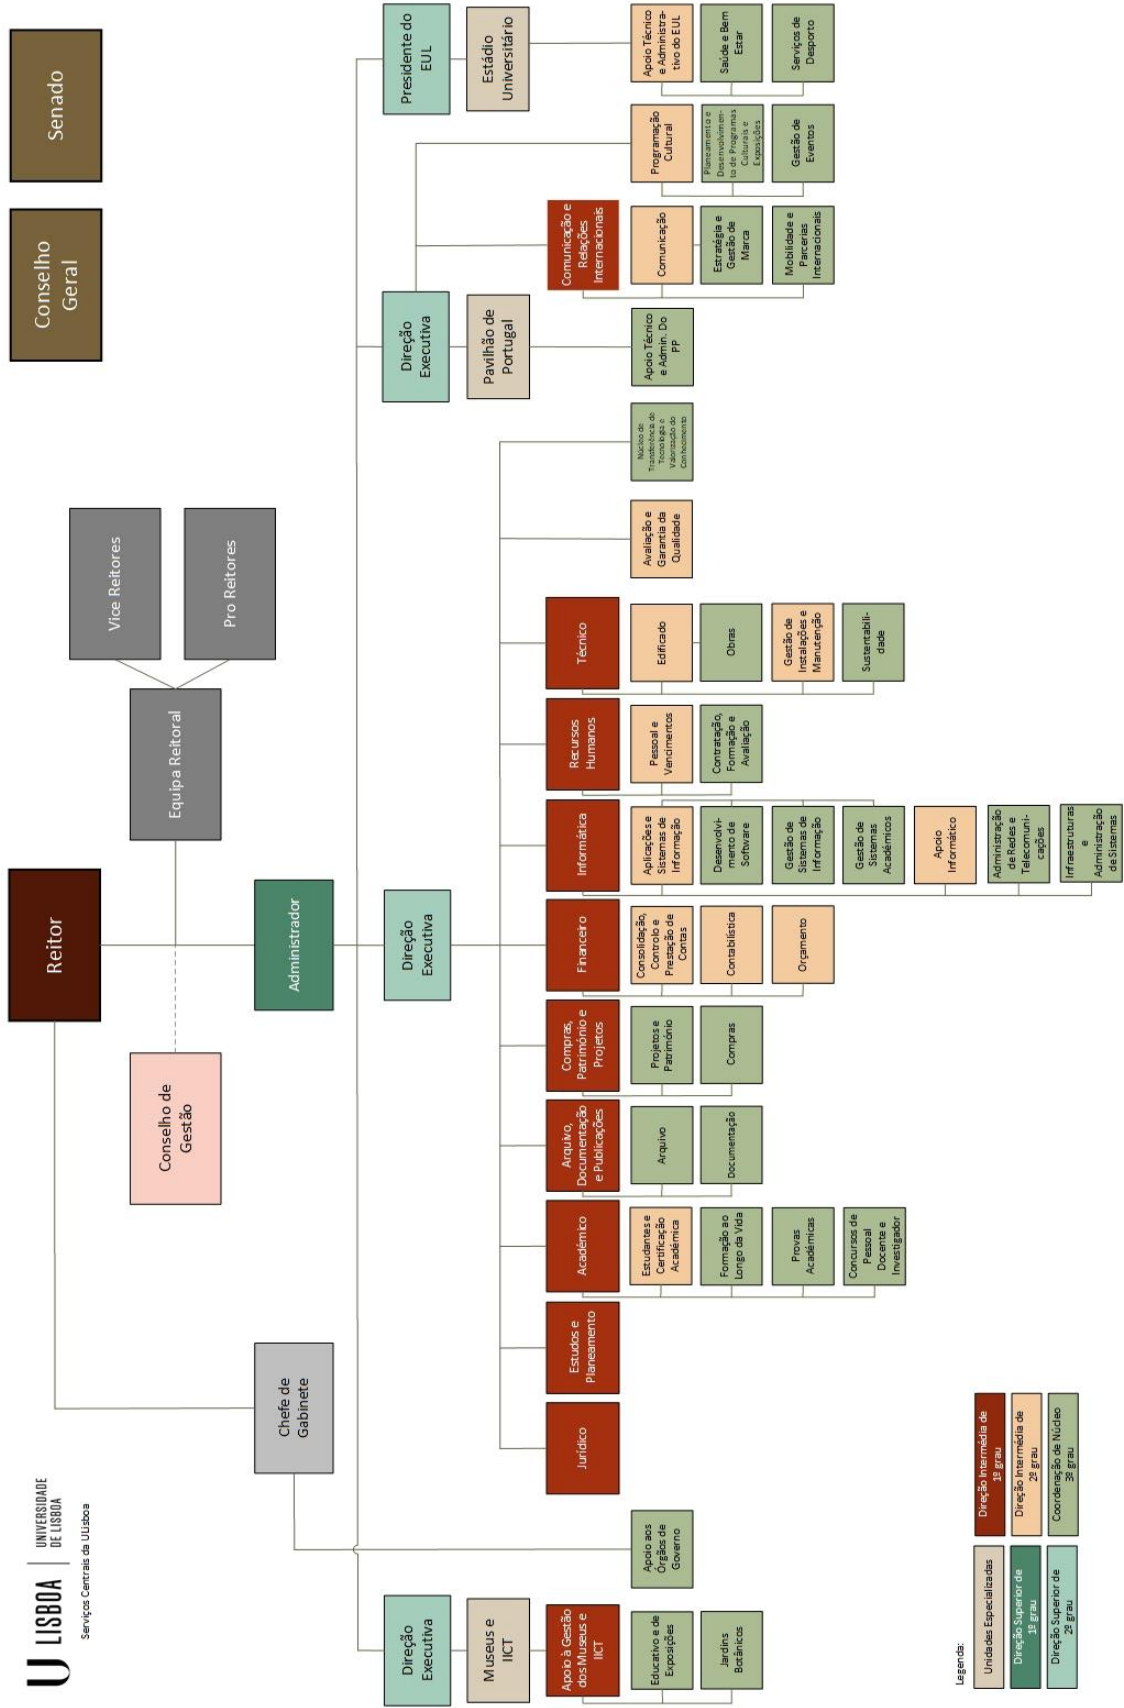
U LISBOA | UNIVERSIDADE DE LISBOA

Serviços Centrais da ULisboa

Senado

Conselho Geral

Reitor

Vice Reitores

Pro Reitores

Equipa Reitoral

Conselho de Gestão

Administrador

Chefe de Gabinete

Presidente do EUL

Estádio Universitário

Apoio Técnico e Administrativo do EUL

Saúde e Bem Estar

Serviços de Desporto

Programação Cultural

Planeamento e Desenvolvimento de Programas Culturais e Exposições

Gestão de Eventos

Comunicação e Relações Internacionais

Comunicação

Estratégia e Gestão de Marca

Mobilidade e Parcerias Internacionais

Direção Executiva

Pavilhão de Portugal

Apoio Técnico e Admin. Do PP

Núcleo de Transferência de Tecnologia e Valorização do Conhecimento

Avaliação e Garantia da Qualidade

Direção Executiva

Técnico

Edificado

Obras

Gestão de Instalações e Manutenção

Sustentabilidade

Recursos Humanos

Pessoal e Vencimentos

Contratação, Formação e Avaliação

Informática

Aplicações e Sistemas de Informação

Desenvolvimento de Software

Gestão de Sistemas de Informação

Gestão de Sistemas Académicos

Apoio Informático

Administração de Redes e Telecomunicações

Infraestruturas e Administração de Sistemas

Financeiro

Consolidação, Controlo e Prestação de Contas

Contabilística

Orçamento

Compras, Património e Projetos

Projetos e Património

Compras

Arquivo, Documentação e Publicações

Arquivo

Documentação

Académico

Estudantes e Certificação Académica

Formação ao Longo da Vida

Provas Académicas

Concursos de Pessoal Docente e Investigador

Estudos e Planeamento

Jurídico

Apoio aos Órgãos de Governo

Direção Executiva

Museus e IICT

Apoio à Gestão dos Museus e IICT

Educativo e de Exposições

Jardins Botânicos

Legenda:

Unidades Especializadas

Direção Superior de 1º grau

Direção Superior de 2º grau

Direção Intermédia de 1º grau

Direção Intermédia de 2º grau

Coordenação de Núcleo 3º grau